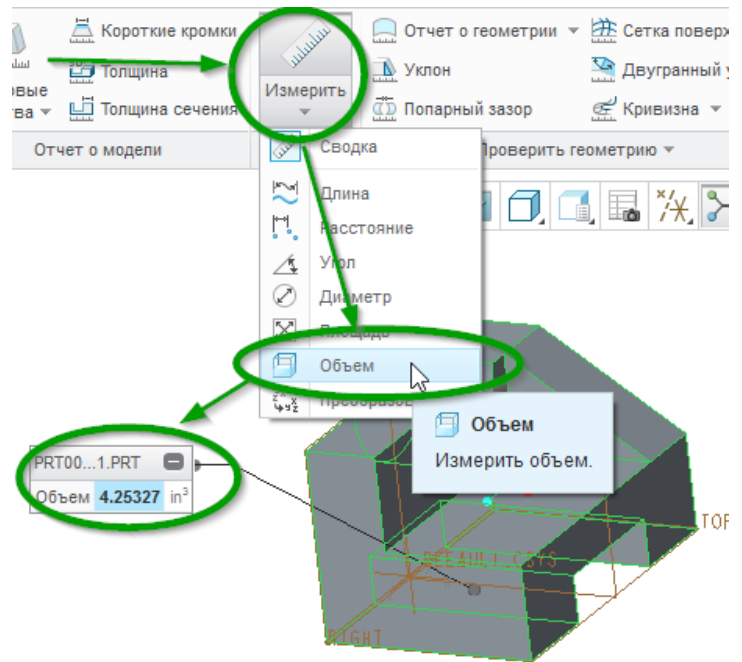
овые
ва
Короткие кромки
Толщина
Толщина сечения
Измерить
Отчет о геометрии
Уклон
Попарный зазор
Сетка поверх
Двугранный у
Кривизна
Отчет о модели
Проверить геометрию
Сводка
Длина
Расстояние
Угол
Диаметр
Площадь
Объем
Преобразов
Объем
Измерить объем.
PRT00...1.PRT
Объем 4.25327 $in^3$
TOP
DEFAULT CSYS
RIGHT